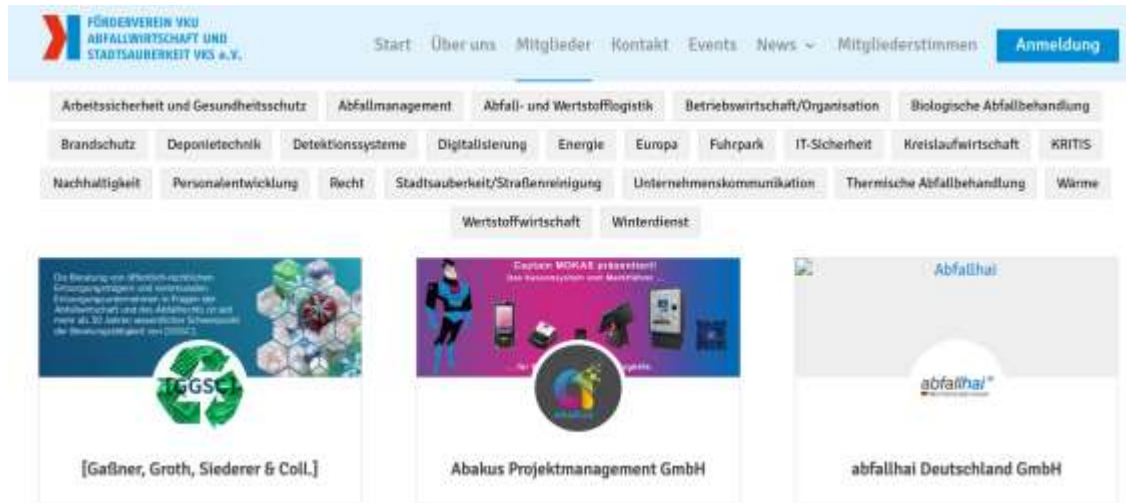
FÖRDERVEREIN VKU ABFALLWIRTSCHAFT UND STADTSAUBERKEIT VKS e.V.

Start Über uns Mitglieder Kontakt Events News Mitgliederstimmen Anmeldung

Arbeitssicherheit und Gesundheitsschutz Abfallmanagement Abfall- und Wertstofflogistik Betriebswirtschaft/Organisation Biologische Abfallbehandlung Brandschutz Deponietechnik Detektionssysteme Digitalisierung Energie Europa Fuhrpark IT-Sicherheit Kreislaufwirtschaft KRITIS Nachhaltigkeit Personalentwicklung Recht Stadtsauberkeit/Straßenreinigung Unternehmenskommunikation Thermische Abfallbehandlung Wärme Wertstoffwirtschaft Winterdienst

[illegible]

[GGSC]

[Gaßner, Groth, Siederer & Coll.]

Captain MOKAS präsentiert!

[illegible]

Abakus Projektmanagement GmbH

Abfallhai

abfallhai

abfallhai Deutschland GmbH